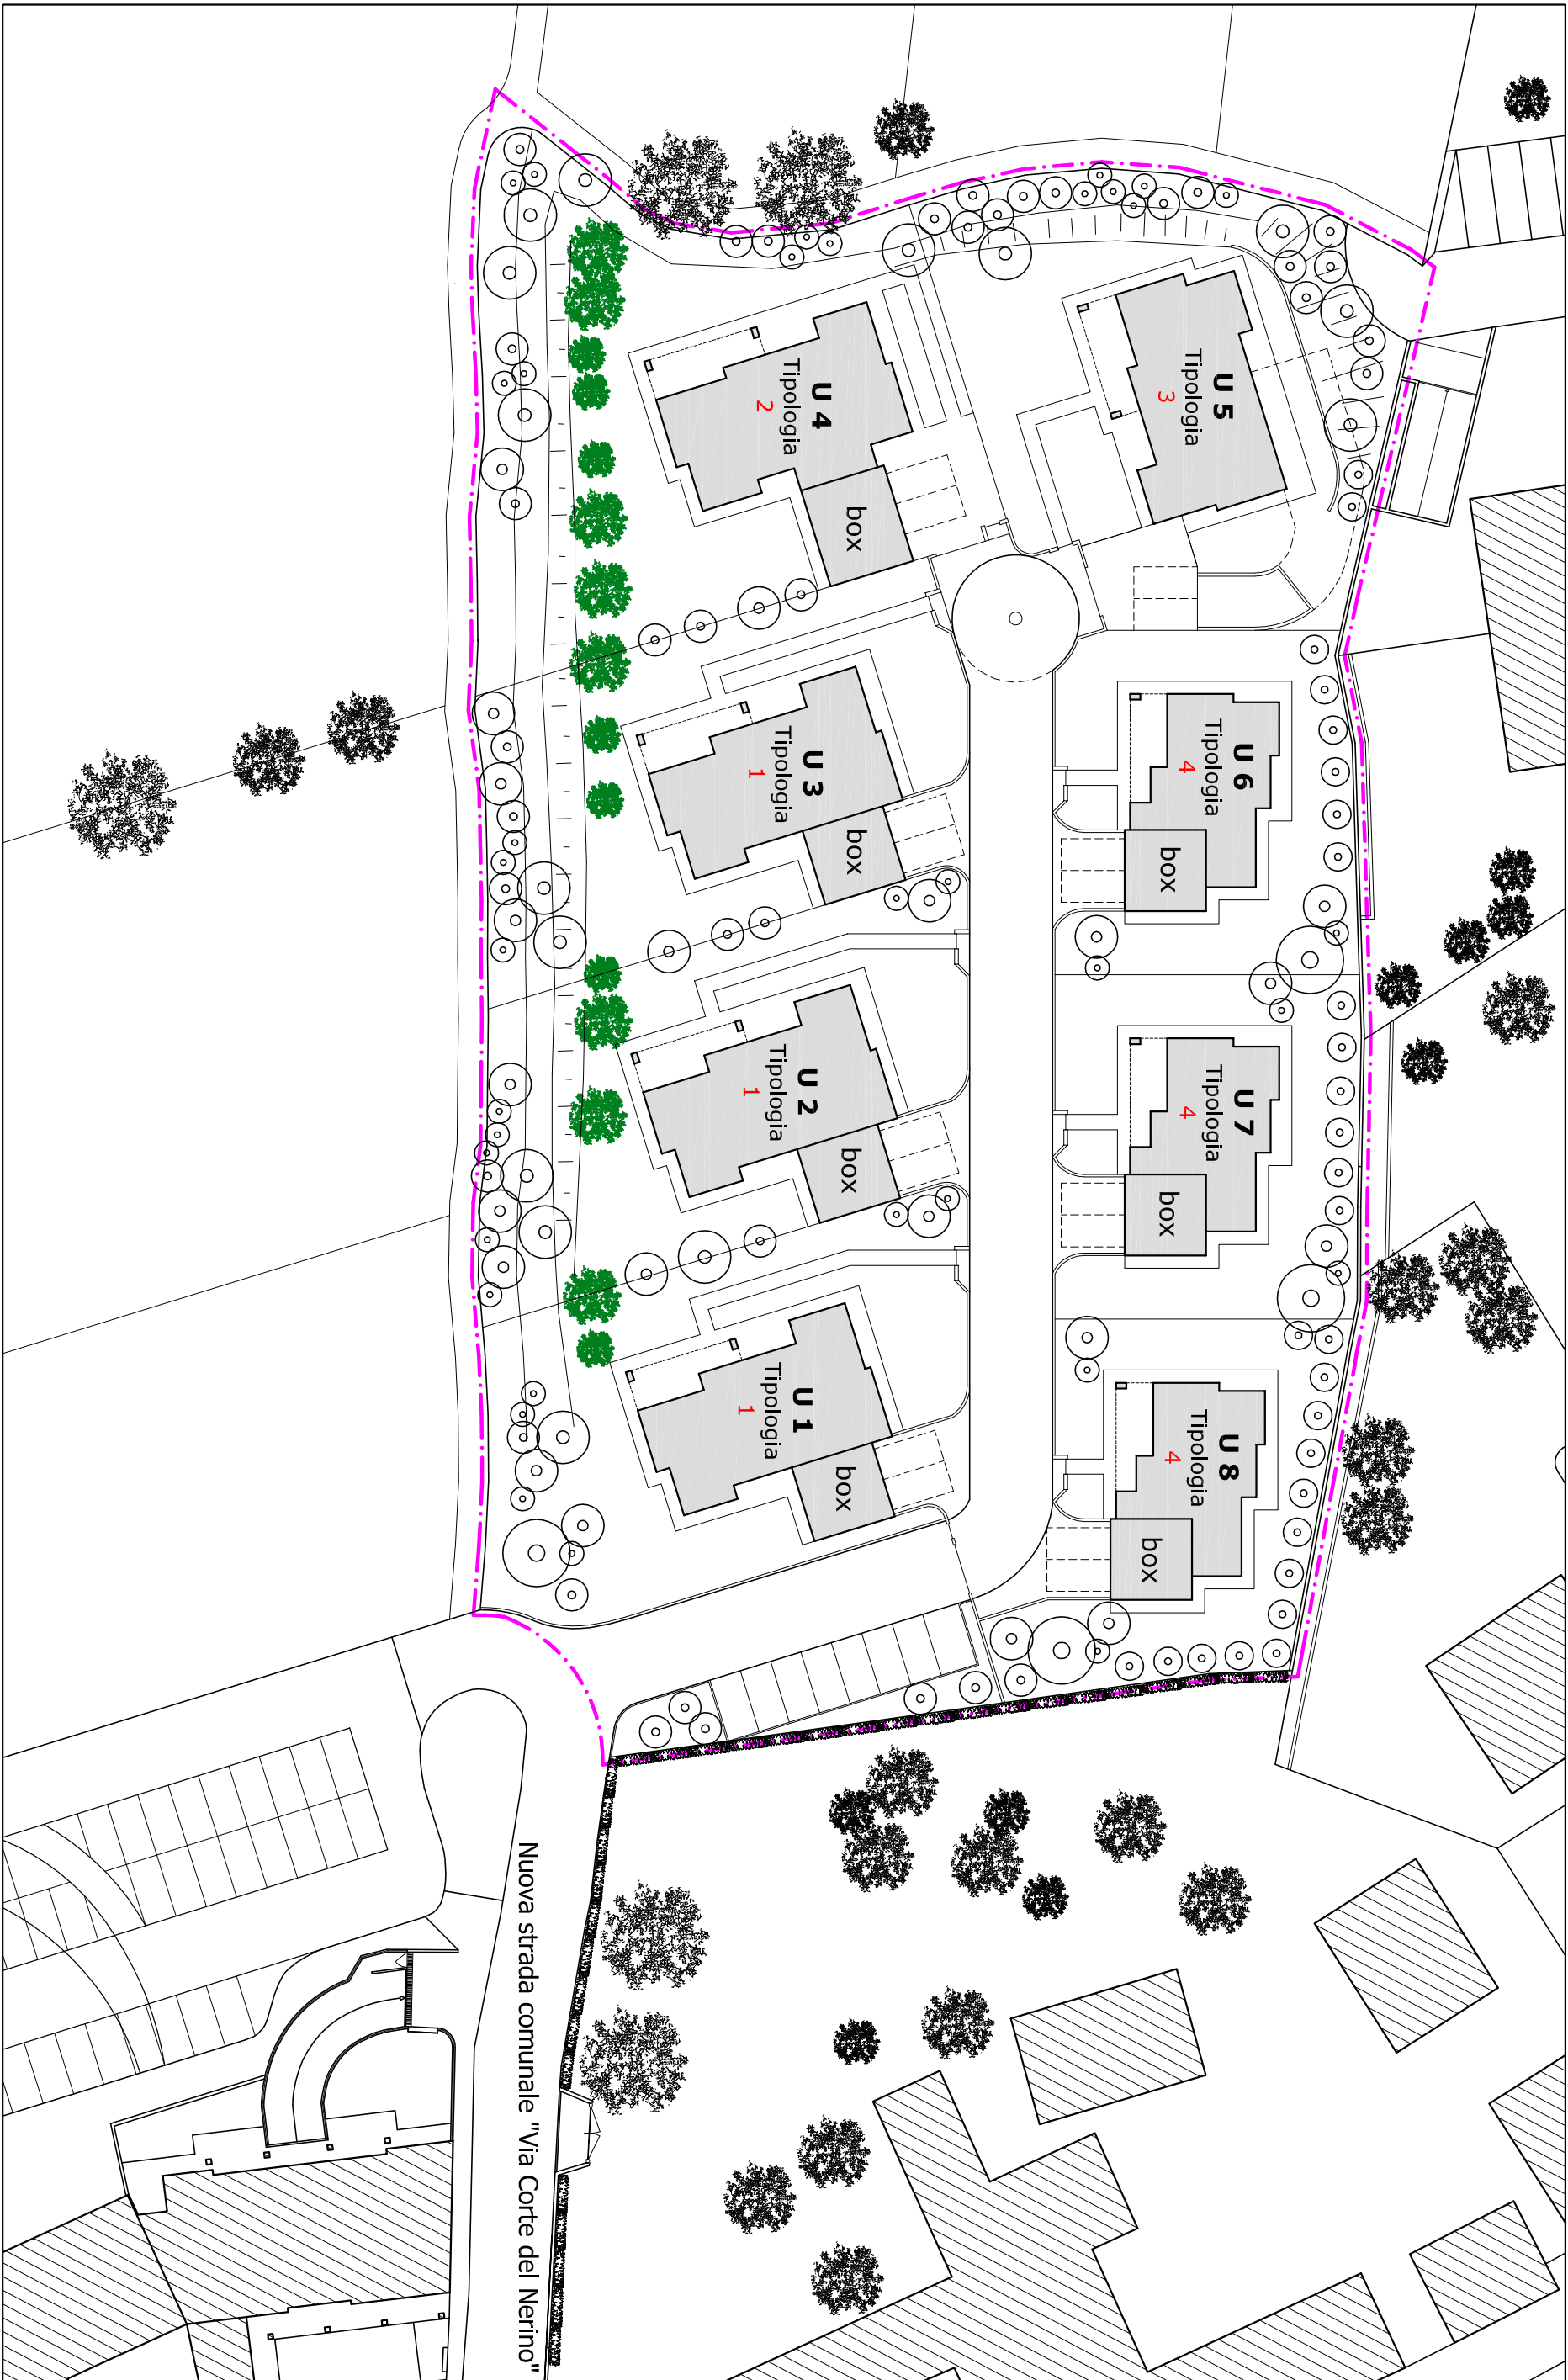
U 4
Tipologia
2
box

U 5
Tipologia
3

U 3
Tipologia
1
box

U 6
Tipologia
4
box

U 2
Tipologia
1
box

U 7
Tipologia
4
box

U 1
Tipologia
1
box

U 8
Tipologia
4
box

Nuova strada comunale "Via Corte del Nerino"